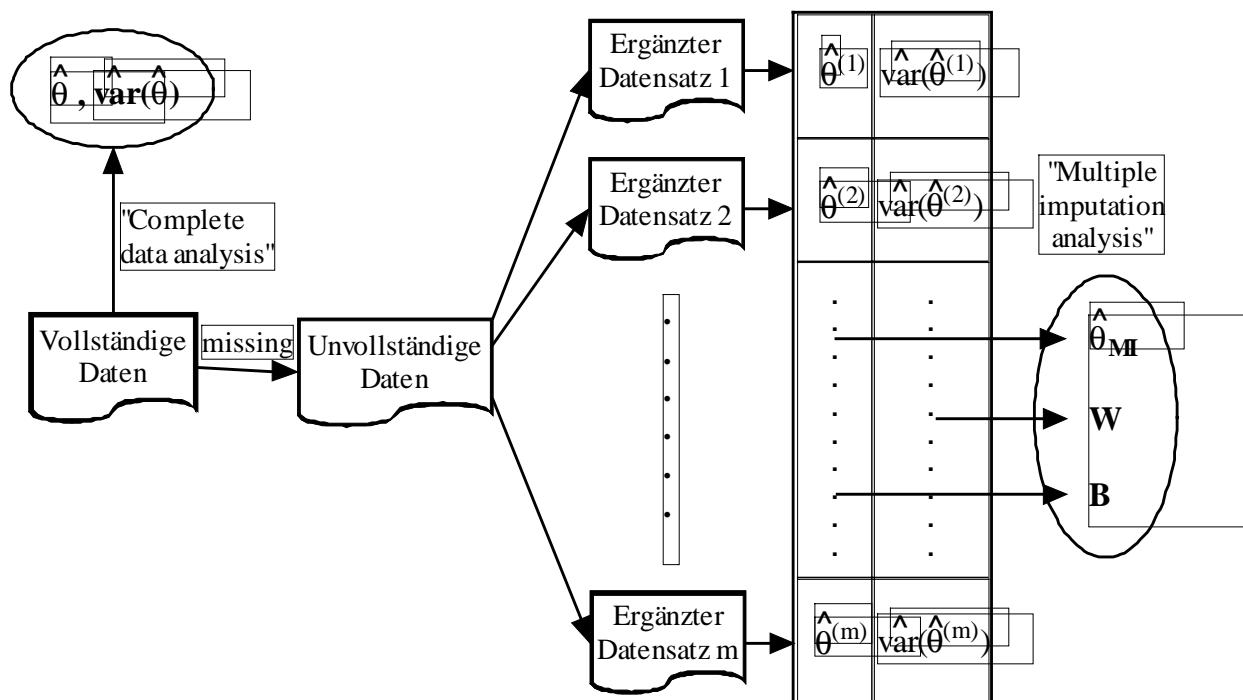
$\hat{\theta}$, $\hat{var}(\hat{\theta})$

"Complete data analysis"

Vollständige Daten

missing

Unvollständige Daten

Ergänzter Datensatz 1

Ergänzter Datensatz 2

Ergänzter Datensatz m

$\hat{\theta}^{(1)}$ $\hat{var}(\hat{\theta}^{(1)})$

$\hat{\theta}^{(2)}$ $\hat{var}(\hat{\theta}^{(2)})$

$\hat{\theta}^{(m)}$ $\hat{var}(\hat{\theta}^{(m)})$

"Multiple imputation analysis"

$\hat{\theta}_{MI}$

W

B